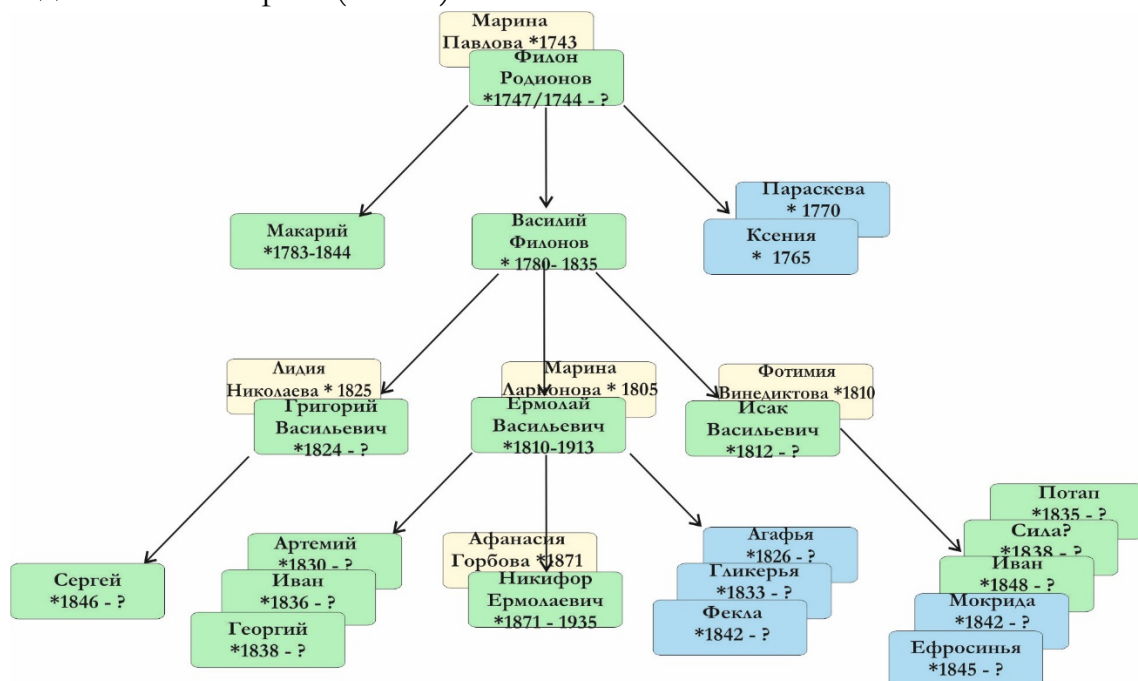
Марина Павлова *1743
Филон Родионов *1747/1744 - ?

Макарий *1783-1844

Василий Филонов * 1780- 1835

Параскева * 1770
Ксения * 1765

Лидия Николаева * 1825
Григорий Васильевич *1824 - ?

Марина Ларионова * 1805
Ермолай Васильевич *1810-1913

Фотимия Винедиктова *1810
Исак Васильевич *1812 - ?

Сергей *1846 - ?

Артемий *1830 - ?
Иван *1836 - ?
Георгий *1838 - ?

Афанасия Горбова *1871
Никифор Ермолаевич *1871 - 1935

Агафья *1826 - ?
Гликерья *1833 - ?
Фекла *1842 - ?

Потап *1835 - ?
Сила? *1838 - ?
Иван *1848 - ?
Мокрида *1842 - ?
Ефросинья *1845 - ?